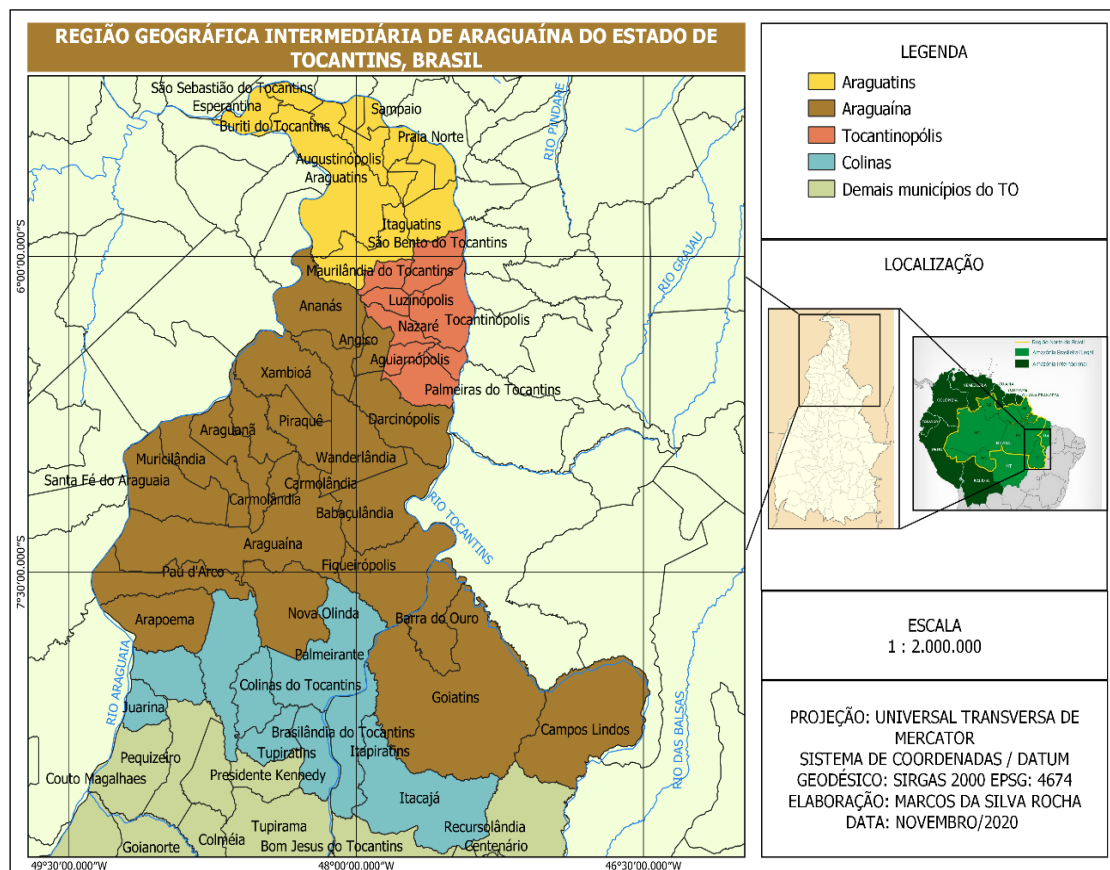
REGIÃO GEOGRÁFICA INTERMEDIÁRIA DE ARAGUAÍNA DO ESTADO DE TOCANTINS, BRASIL

São Sebastião do Tocantins
Esperantina
Buriti do Tocantins
Sampaio
Praia Norte
Augustinópolis
Araguatins
Itaguatins
São Bento do Tocantins
Maurilândia do Tocantins
Ananás
Luzinópolis
Nazaré
Tocantinópolis
Angico
Aguiarnópolis
Palmeiras do Tocantins
Xambioá
Piraquê
Araguanã
Darcinópolis
Muricilândia
Wanderlândia
Santa Fé do Araguaia
Carmolândia
Carmolândia
Babaçulândia
Araguaína
Pau d'Arco
Figueirópolis
Arapoema
Nova Olinda
Barra do Ouro
Palmeirante
Colinas do Tocantins
Goiatins
Juarina
Brasilândia do Tocantins
Campos Lindos
Pequizeiro
Tupiratins
Itapiratins
Couto Magalhaes
Presidente Kennedy
Itacajá
Recursolândia
Centenário
Goianorte
Colméia
Tupirama
Bom Jesus do Tocantins
RIO PINDARÉ
RIO GRAJAÚ
RIO TOCANTINS
RIO ARAGUAIA
RIO DAS BALSAS
6°00'00.000"S
7°30'00.000"S
49°30'00.000"W
48°00'00.000"W
46°30'00.000"W

LEGENDA
Araguatins
Araguaína
Tocantinopólis
Colinas
Demais municípios do TO

LOCALIZAÇÃO
Região Norte do Brasil
Amazônia Brasileira Legal
Amazônia Internacional

ESCALA
1 : 2.000.000

PROJEÇÃO: UNIVERSAL TRANSVERSA DE MERCATOR
SISTEMA DE COORDENADAS / DATUM GEODÉSICO: SIRGAS 2000 EPSG: 4674
ELABORAÇÃO: MARCOS DA SILVA ROCHA
DATA: NOVEMBRO/2020